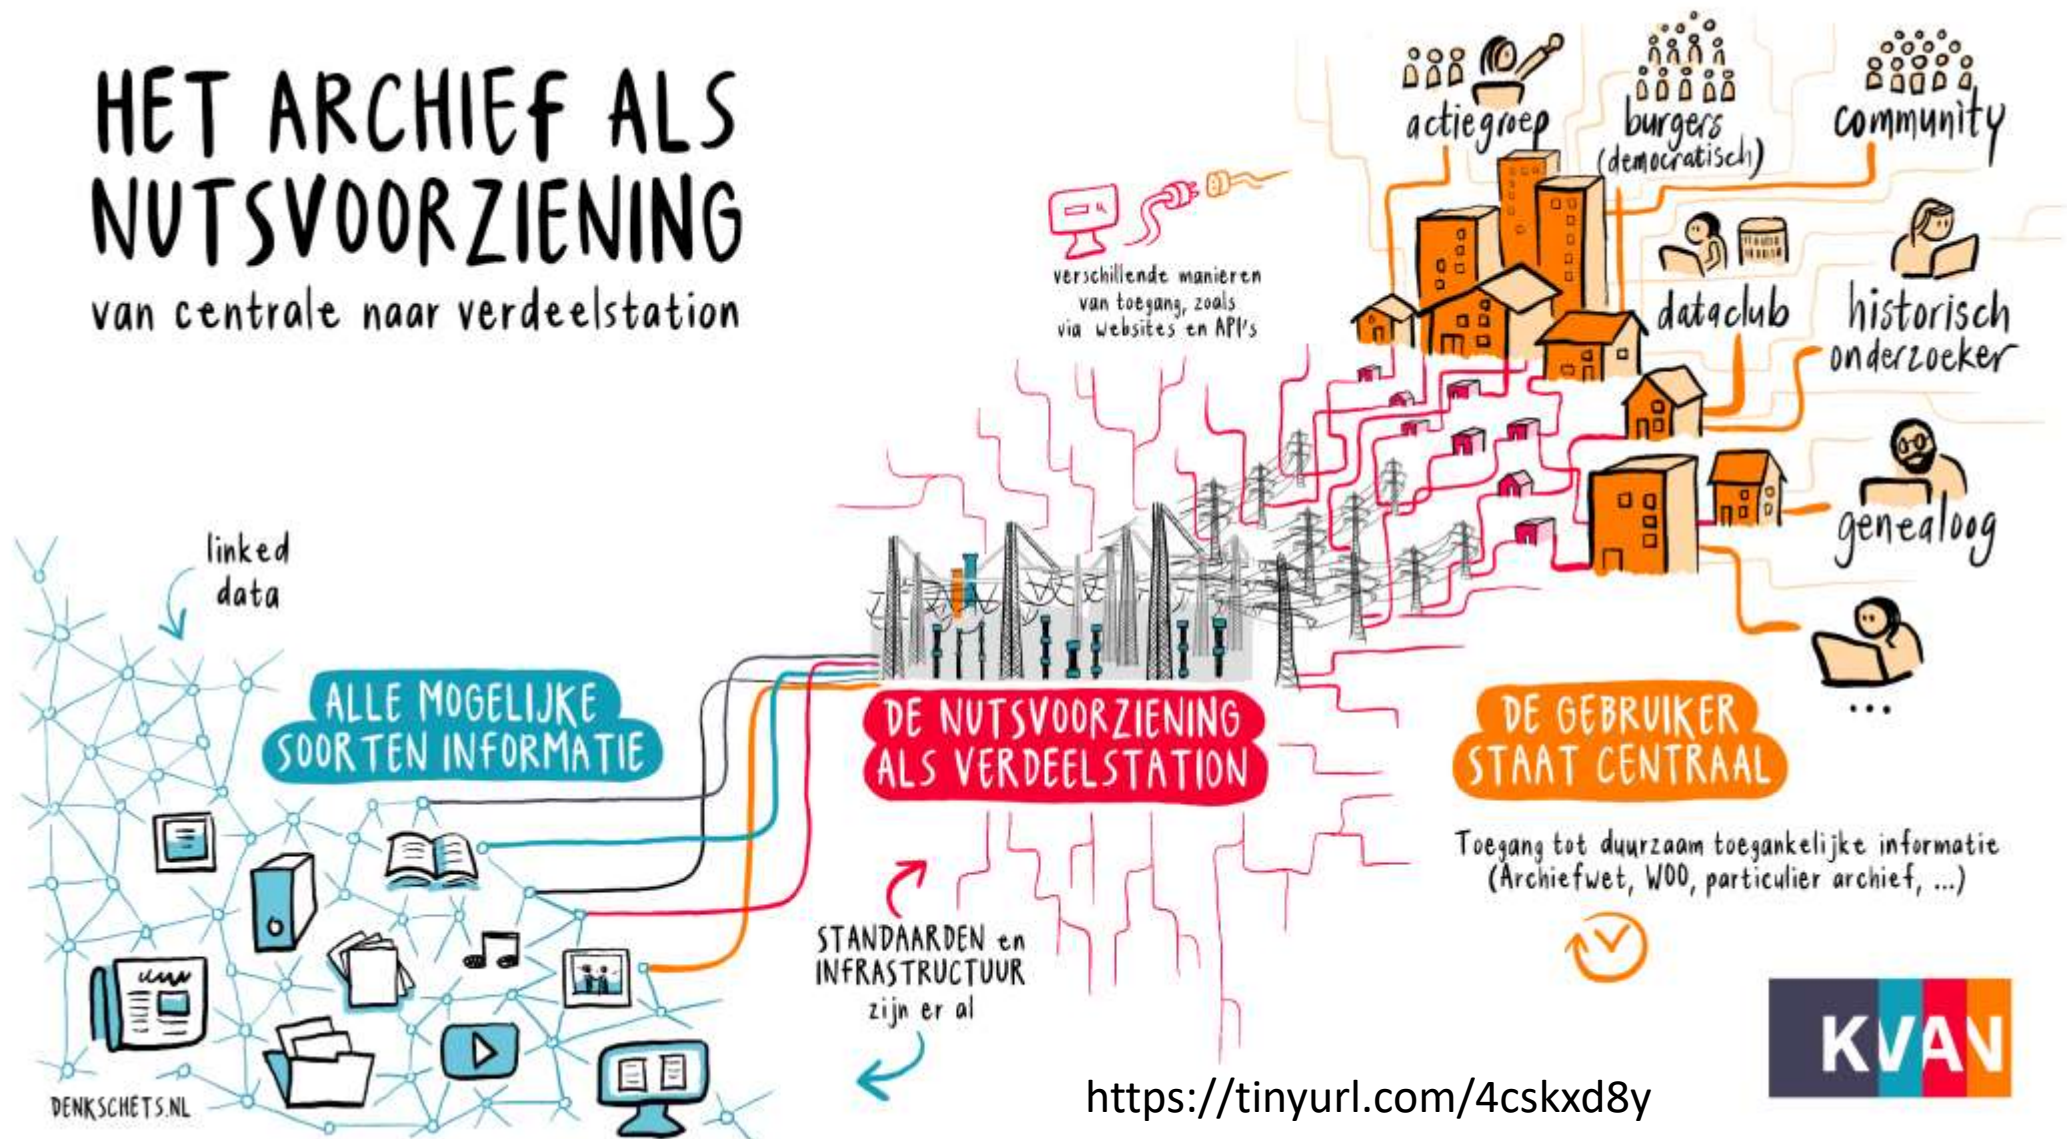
HET ARCHIEF ALS NUTSVOORZIENING

van centrale naar verdeelstation

verschillende manieren van toegang, zoals via websites en API's

actiegroep

burgers (democratisch)

community

dataclub

historisch onderzoeker

genealoog

...

linked data

ALLE MOGELIJKE SOORTEN INFORMATIE

DE NUTSVOORZIENING ALS VERDEELSTATION

DE GEBRUIKER STAAT CENTRAAL

Toegang tot duurzaam toegankelijke informatie (Archiefwet, WOO, particulier archief, ...)

STANDAARDEN en INFRASTRUCTUUR zijn er al

DENKSCHETS.NL

https://tinyurl.com/4cskxd8y

KVAN